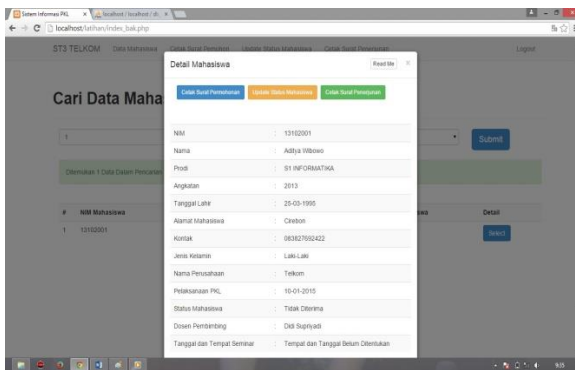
Sistem Informasi PKL × localhost / localhost / di ×

localhost/latihan/index_bak.php

ST3 TELKOM Data Mahasiswa Cetak Surat Pemohon Update Status Mahasiswa Cetak Surat Penerjunan Logout

Cari Data Maha

1

Submit

Ditemukan 1 Data Dalam Pencarian

| # | NIM Mahasiswa | swa | Detail |
|---|---|---|---|
| 1 | 13102001 | | Select |

Detail Mahasiswa

Read Me ×

Cetak Surat Permohonan Update Status Mahasiswa Cetak Surat Penerjunan

| | | |
|---|---|---|
| NIM | : | 13102001 |
| Nama | : | Aditya Wibowo |
| Prodi | : | S1 INFORMATIKA |
| Angkatan | : | 2013 |
| Tanggal Lahir | : | 25-03-1995 |
| Alamat Mahasiswa | : | Cirebon |
| Kontak | : | 083827692422 |
| Jenis Kelamin | : | Laki-Laki |
| Nama Perusahaan | : | Telkom |
| Pelaksanaan PKL | : | 10-01-2015 |
| Status Mahasiswa | : | Tidak Diterima |
| Dosen Pembimbing | : | Didi Supriyadi |
| Tanggal dan Tempat Seminar | : | Tempat dan Tanggal Belum Ditentukan |

9:35